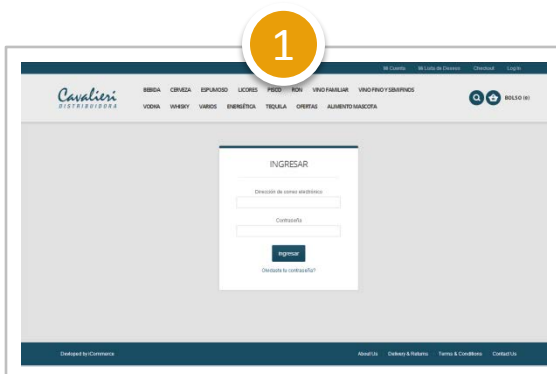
1

Mi Cuenta Mi Lista de Deseos Checkout Log In

Cavalieri DISTRIBUIDORA

BEBIDA CERVEZA ESPUMOSO LICORES PISCO RON VINO FAMILIAR VINO FINO Y SEMIFINOS
VODKA WHISKY VARIOS ENERGÉTICA TEQUILA OFERTAS ALIMENTO MASCOTA

BOLSO (0)

INGRESAR

Dirección de correo electrónico

Contraseña

Ingresar

Olvidaste tu contraseña?

Devloped by I-Commerce

About Us Delivery & Returns Terms & Conditions Contact Us